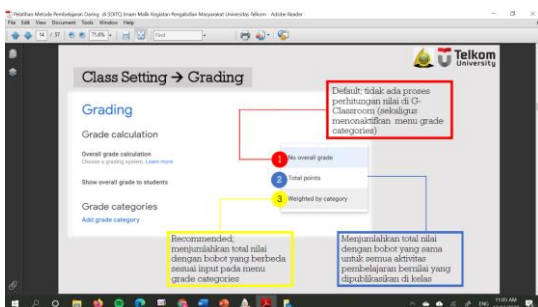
Pelatihan Metode Pembelajaran Daring di SOTQ Imam Malik Kegiatan Pengabdian Masyarakat Universitas Telkom - Adobe Reader
File Edit View Document Tools Window Help
14 / 37 71.6% Find

Telkom University

Class Setting → Grading

Grading

Grade calculation

Overall grade calculation
Choose a grading system. Learn more

Show overall grade to students

Grade categories
Add grade category

1 No overall grade
2 Total points
3 Weighted by category

Default; tidak ada proses perhitungan nilai di G-Classroom (sekaligus menonaktifkan menu grade categories)

Recommended; menjumlahkan total nilai dengan bobot yang berbeda sesuai input pada menu grade categories

Menjumlahkan total nilai dengan bobot yang sama untuk semua aktivitas pembelajaran bernilai yang dipublikasikan di kelas

ENG 11:05 AM